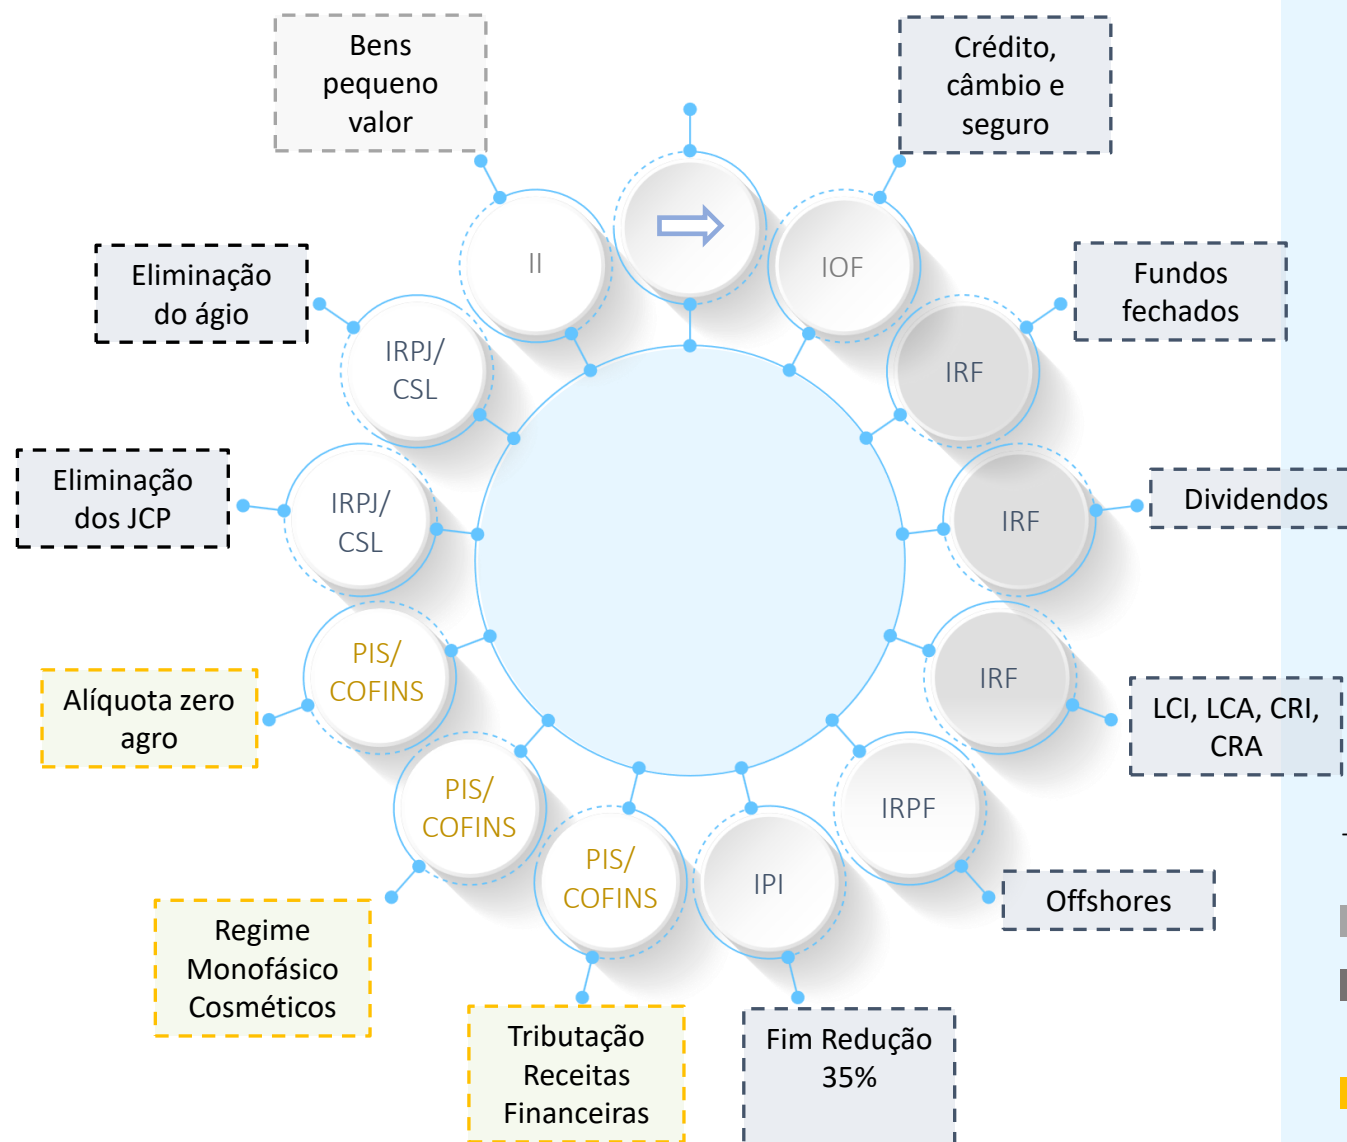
Bens pequeno valor

Crédito, câmbio e seguro

II

IOF

Eliminação do ágio

Fundos fechados

IRPJ/ CSL

IRF

Eliminação dos JCP

IRPJ/ CSL

IRF

Dividendos

PIS/ COFINS

IRF

Alíquota zero agro

LCI, LCA, CRI, CRA

PIS/ COFINS

IRPF

PIS/ COFINS

IPI

Offshores

Regime Monofásico Cosméticos

Tributação Receitas Financeiras

Fim Redução 35%